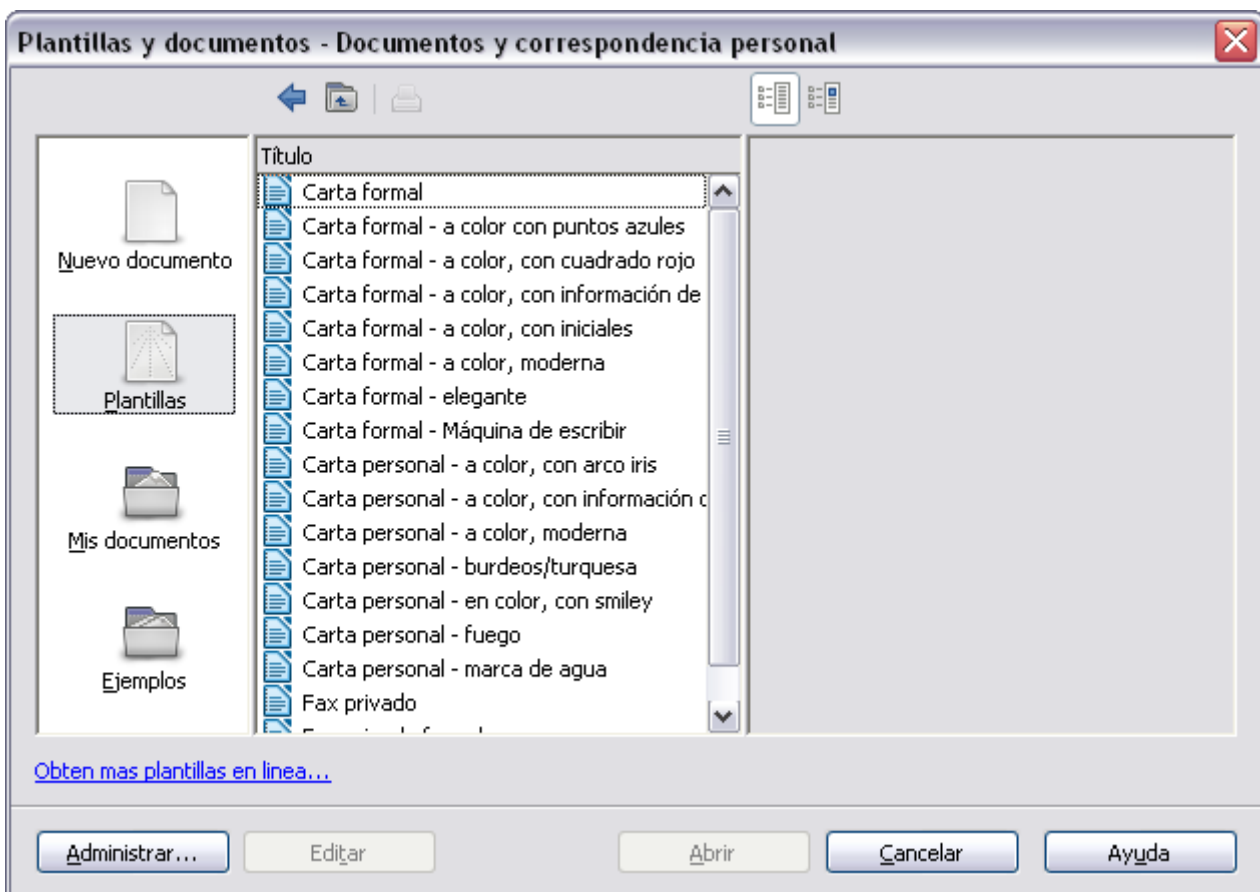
Plantillas y documentos - Documentos y correspondencia personal

Nuevo documento

Plantillas

Mis documentos

Ejemplos

Título

Carta formal
Carta formal - a color con puntos azules
Carta formal - a color, con cuadrado rojo
Carta formal - a color, con información de
Carta formal - a color, con iniciales
Carta formal - a color, moderna
Carta formal - elegante
Carta formal - Máquina de escribir
Carta personal - a color, con arco iris
Carta personal - a color, con información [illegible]
Carta personal - a color, moderna
Carta personal - burdeos/turquesa
Carta personal - en color, con smiley
Carta personal - fuego
Carta personal - marca de agua
Fax privado
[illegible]

Obten mas plantillas en linea...

Administrar...

Editar

Abrir

Cancelar

Ayuda